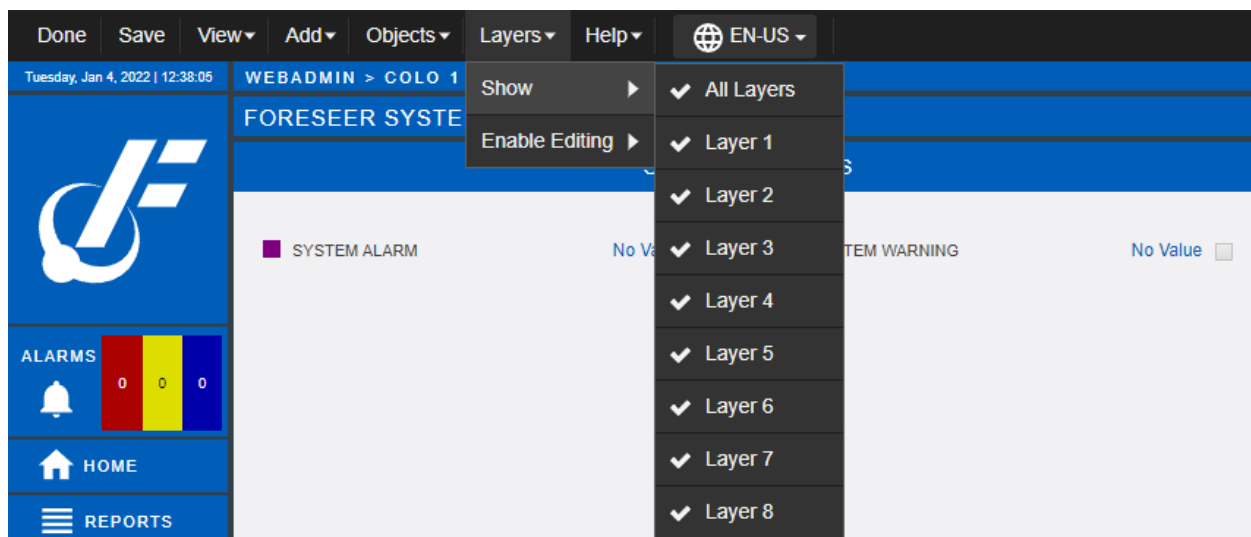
Done Save View Add Objects Layers Help EN-US

Tuesday, Jan 4, 2022 | 12:38:05

WEBADMIN > COLO 1

FORESEER SYSTE

Show

Enable Editing

All Layers
Layer 1
Layer 2
Layer 3
Layer 4
Layer 5
Layer 6
Layer 7
Layer 8

S

SYSTEM ALARM

No Va

TEM WARNING

No Value

ALARMS

0 0 0

HOME

REPORTS